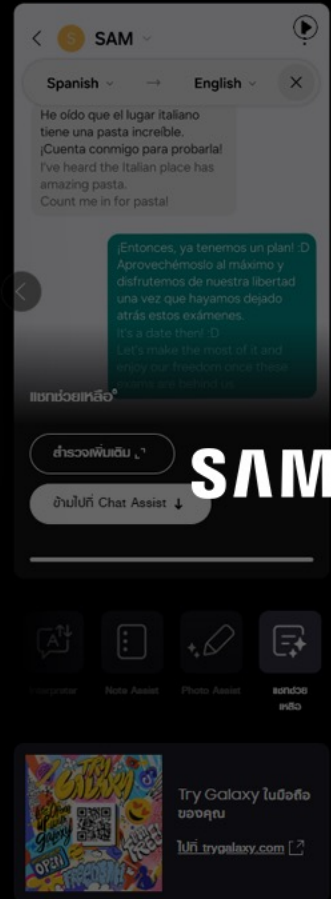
SAM

Spanish → English ×

He oído que el lugar italiano tiene una pasta increíble. ¡Cuenta conmigo para probarla!
I've heard the Italian place has amazing pasta. Count me in for pasta!

¡Entonces, ya tenemos un plan! :D Aprovechémoslo al máximo y disfrutemos de nuestra libertad una vez que hayamos dejado atrás estos exámenes.
It's a date then! :D
Let's make the most of it and enjoy our freedom once these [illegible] are behind us

แชทช่วยเหลือ

สำรวจเพิ่มเติม

ข้ามไปที่ Chat Assist ↓

SAM

Interpreter
Note Assist
Photo Assist
แชทช่วยเหลือ

Try Galaxy ในมือถือของคุณ

ไปที่ trygalaxy.com

TRY GALAXY
OPEN